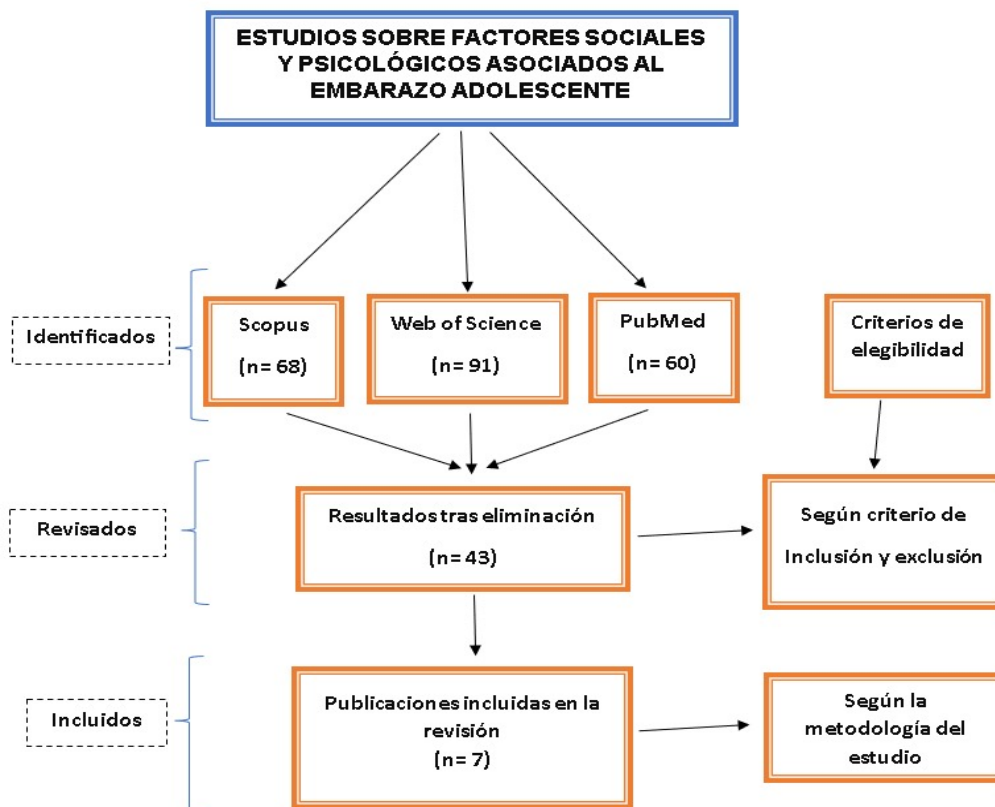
ESTUDIOS SOBRE FACTORES SOCIALES Y PSICOLÓGICOS ASOCIADOS AL EMBARAZO ADOLESCENTE

Identificados

Scopus
(n= 68)

Web of Science
(n= 91)

PubMed
(n= 60)

Criterios de elegibilidad

Revisados

Resultados tras eliminación
(n= 43)

Según criterio de Inclusión y exclusión

Incluidos

Publicaciones incluidas en la revisión
(n= 7)

Según la metodología del estudio